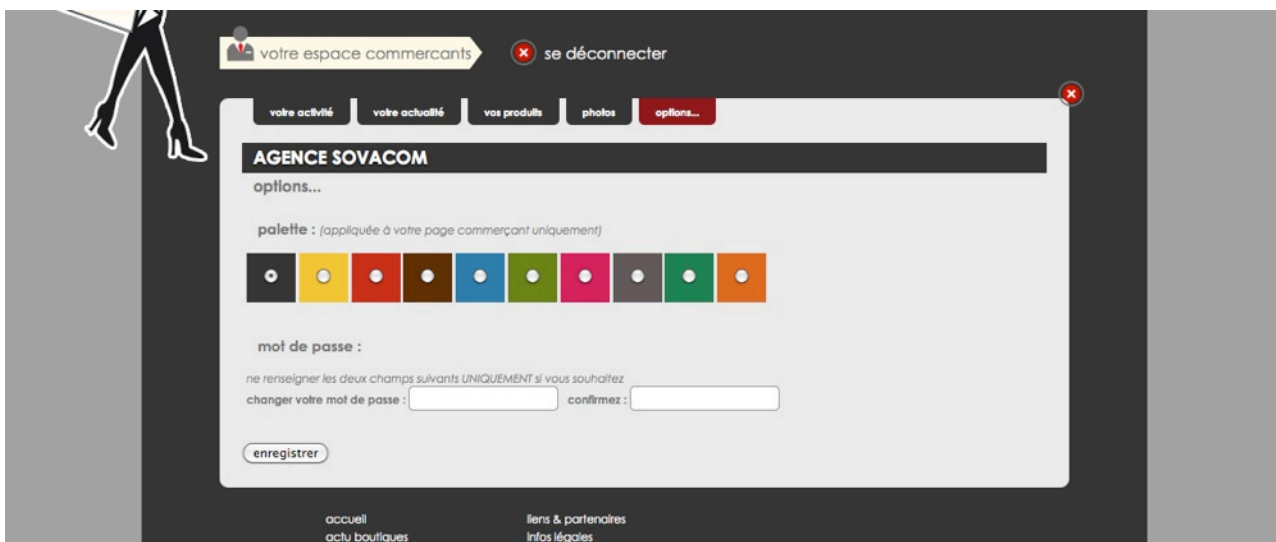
votre espace commercants

se déconnecter

votre activité | votre actualité | vos produits | photos | options...

AGENCE SOVACOM

options...

palette : (appliquée à votre page commerçant uniquement)

mot de passe :

ne renseigner les deux champs suivants UNIQUEMENT si vous souhaitez

changer votre mot de passe :

confirmez :

enregistrer

accueil

actu boutiques

liens & partenaires

infos légales